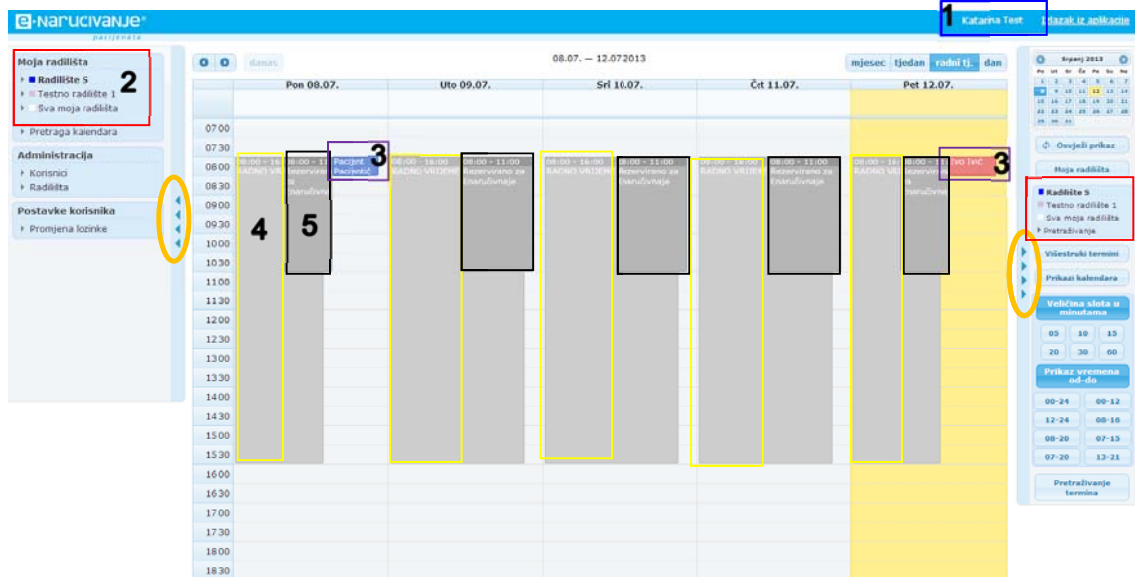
e-narucivanje®
pacijenata

1
Katarina Test
Izlazak iz aplikacije

Moja radilišta
2
Radilište 5
Testno radilište 1
Sva moja radilišta
Pretraga kalendara

Administracija
Korisnici
Radilišta

Postavke korisnika
Promjena lozinke

danas
08.07. — 12.072013
mjesec
tjedan
radni tj.
dan

| | Pon 08.07. | Uto 09.07. | Sri 10.07. | Čet 11.07. | Pet 12.07. |
|---|---|---|---|---|---|
| 0700 | | | | | |
| 0730 | | | | | |
| 0800 | 08:00 – 16:00 RADNO VRIJEME; 08:00 – 11:00 Rezervirano za Enaručivanje; Pacijent Pacijentić | 08:00 – 16:00 RADNO VRIJEME; 08:00 – 11:00 Rezervirano za Enaručivanje | 08:00 – 16:00 RADNO VRIJEME; 08:00 – 11:00 Rezervirano za Enaručivanje | 08:00 – 16:00 RADNO VRIJEME; 08:00 – 11:00 Rezervirano za Enaručivanje | 08:00 – 16:00 RADNO VR; 08:00 – 11:00 Rezervirano za Enaručivanje; Ivo Ivić |
| 0830 | | | | | |
| 0900 | | | | | |
| 0930 | | | | | |
| 1000 | | | | | |
| 1030 | | | | | |
| 1100 | | | | | |
| 1130 | | | | | |
| 1200 | | | | | |
| 1230 | | | | | |
| 1300 | | | | | |
| 1330 | | | | | |
| 1400 | | | | | |
| 1430 | | | | | |
| 1500 | | | | | |
| 1530 | | | | | |
| 1600 | | | | | |
| 1630 | | | | | |
| 1700 | | | | | |
| 1730 | | | | | |
| 1800 | | | | | |
| 1830 | | | | | |

3
3
4
5

Srpanj 2013
| Po | Ut | Sr | Če | Pe | Su | Ne |
|---|---|---|---|---|---|---|
| 1 | 2 | 3 | 4 | 5 | 6 | 7 |
| 8 | 9 | 10 | 11 | 12 | 13 | 14 |
| 15 | 16 | 17 | 18 | 19 | 20 | 21 |
| 22 | 23 | 24 | 25 | 26 | 27 | 28 |
| 29 | 30 | 31 | | | | |

Osvježi prikaz
Moja radilišta
Radilište 5
Testno radilište 1
Sva moja radilišta
Pretraživanje
Višestruki termini
Prikaži kalendara
Veličina slota u minutama
05 10 15
20 30 60
Prikaz vremena od-do
00-24 00-12
12-24 08-16
08-20 07-15
07-20 13-21
Pretraživanje termina